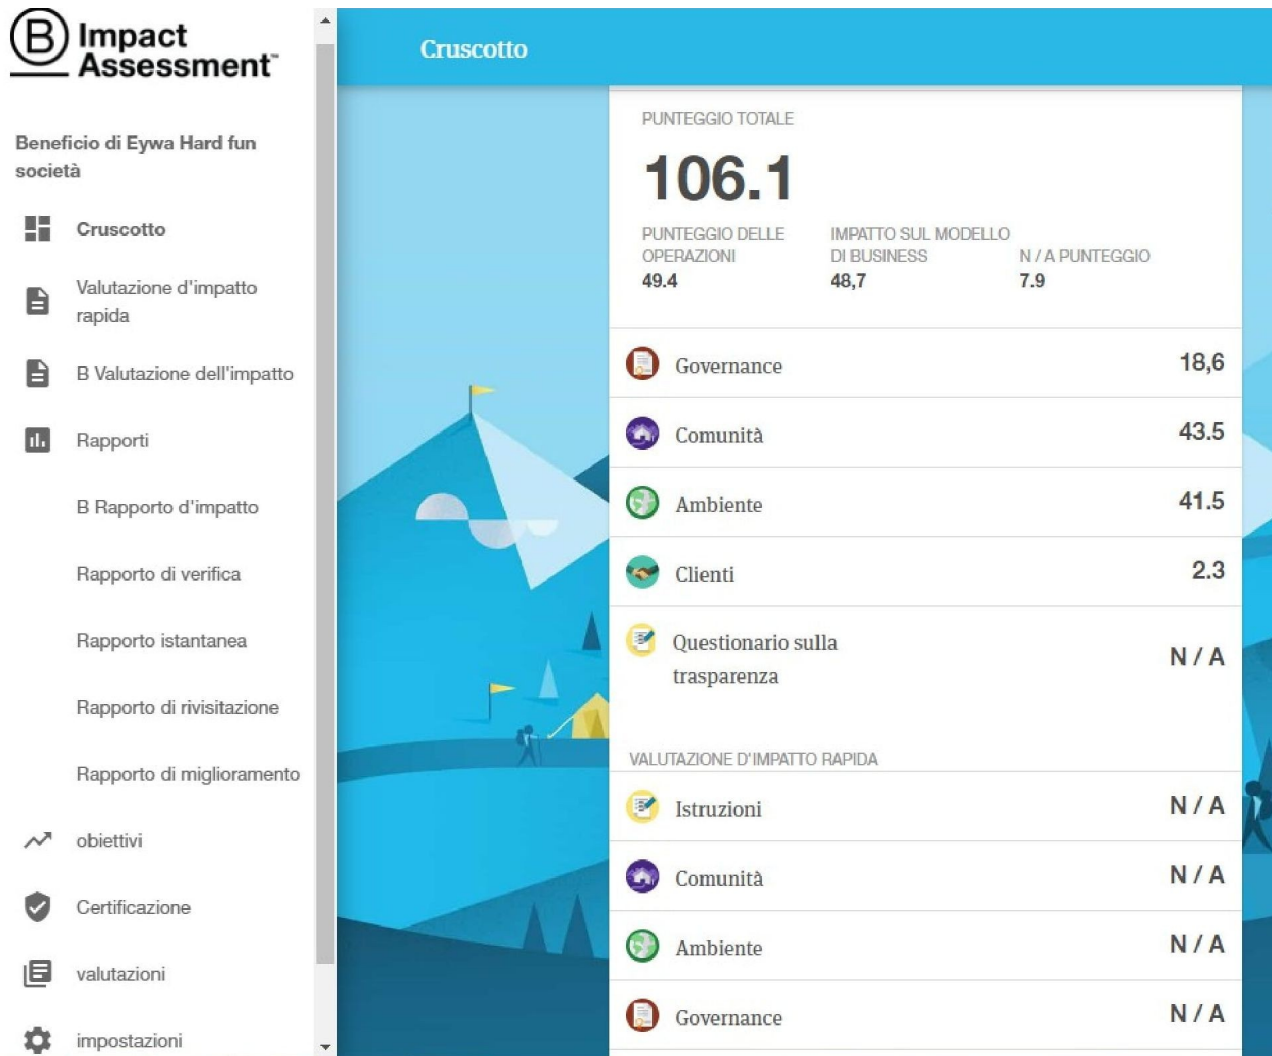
B Impact Assessment™

Beneficio di Eywa Hard fun società

Cruscotto

Valutazione d'impatto rapida

B Valutazione dell'impatto

Rapporti

B Rapporto d'impatto

Rapporto di verifica

Rapporto istantanea

Rapporto di rivisitazione

Rapporto di miglioramento

obiettivi

Certificazione

valutazioni

impostazioni

Cruscotto

PUNTEGGIO TOTALE

106.1

PUNTEGGIO DELLE OPERAZIONI
49.4

IMPATTO SUL MODELLO DI BUSINESS
48,7

N / A PUNTEGGIO
7.9

| | |
|---|---|
| Governance | 18,6 |
| Comunità | 43.5 |
| Ambiente | 41.5 |
| Clienti | 2.3 |
| Questionario sulla trasparenza | N / A |

VALUTAZIONE D'IMPATTO RAPIDA

| | |
|---|---|
| Istruzioni | N / A |
| Comunità | N / A |
| Ambiente | N / A |
| Governance | N / A |